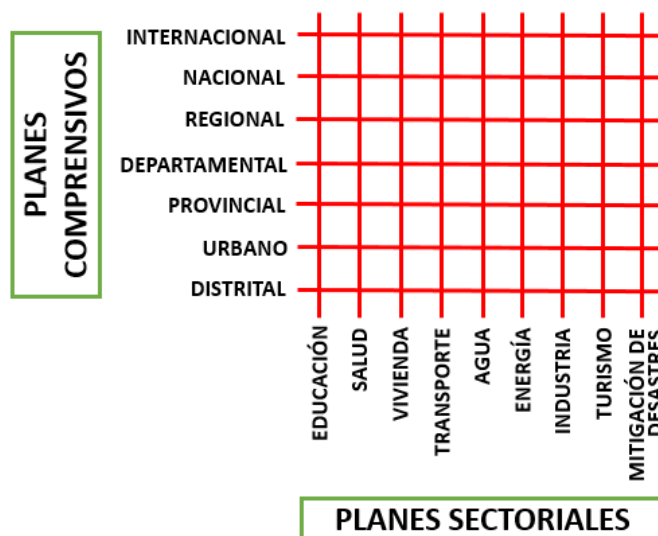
PLANES COMPRENSIVOS

INTERNACIONAL
NACIONAL
REGIONAL
DEPARTAMENTAL
PROVINCIAL
URBANO
DISTRITAL

EDUCACIÓN
SALUD
VIVIENDA
TRANSPORTE
AGUA
ENERGÍA
INDUSTRIA
TURISMO
MITIGACIÓN DE DESASTRES

PLANES SECTORIALES